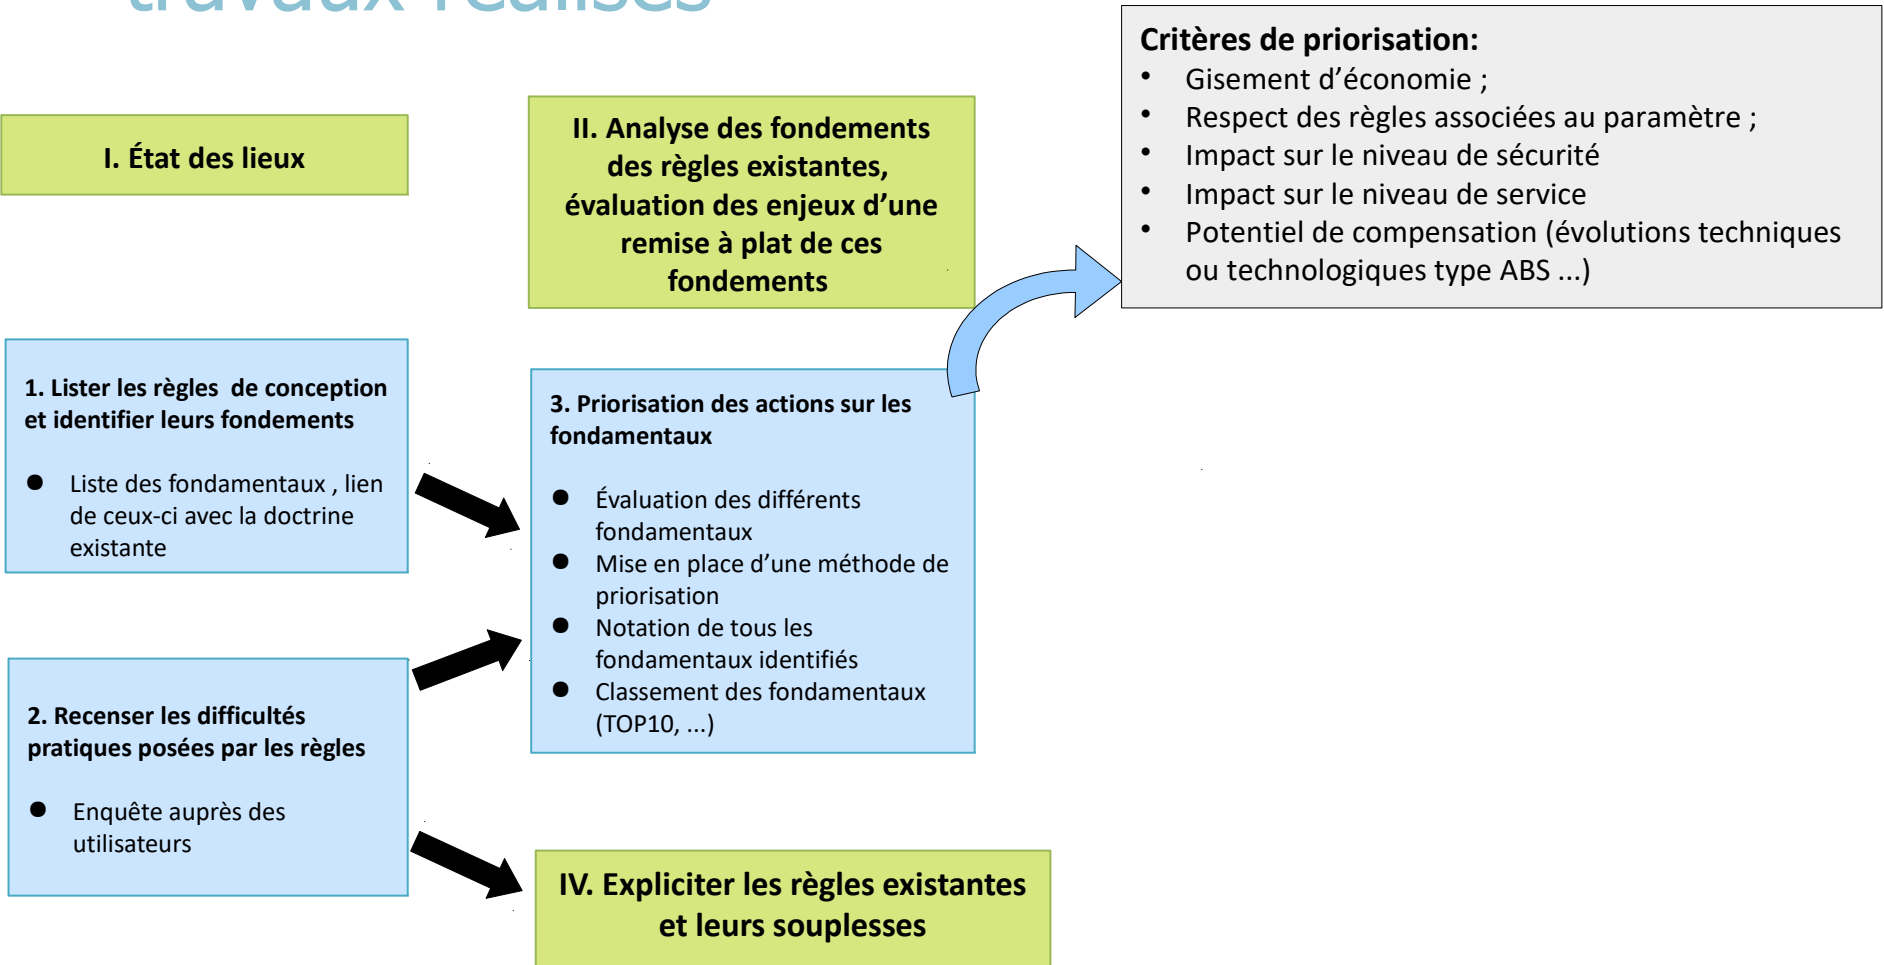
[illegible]

Critères de priorisation:
- Gisement d’économie ;
- Respect des règles associées au paramètre ;
- Impact sur le niveau de sécurité
- Impact sur le niveau de service
- Potentiel de compensation (évolutions techniques ou technologiques type ABS ...)

I. État des lieux

II. Analyse des fondements des règles existantes, évaluation des enjeux d’une remise à plat de ces fondements

1. Lister les règles de conception et identifier leurs fondements

- Liste des fondamentaux , lien de ceux-ci avec la doctrine existante

3. Priorisation des actions sur les fondamentaux

- Évaluation des différents fondamentaux
- Mise en place d’une méthode de priorisation
- Notation de tous les fondamentaux identifiés
- Classement des fondamentaux (TOP10, ...)

2. Recenser les difficultés pratiques posées par les règles

- Enquête auprès des utilisateurs

IV. Expliciter les règles existantes et leurs souplesses